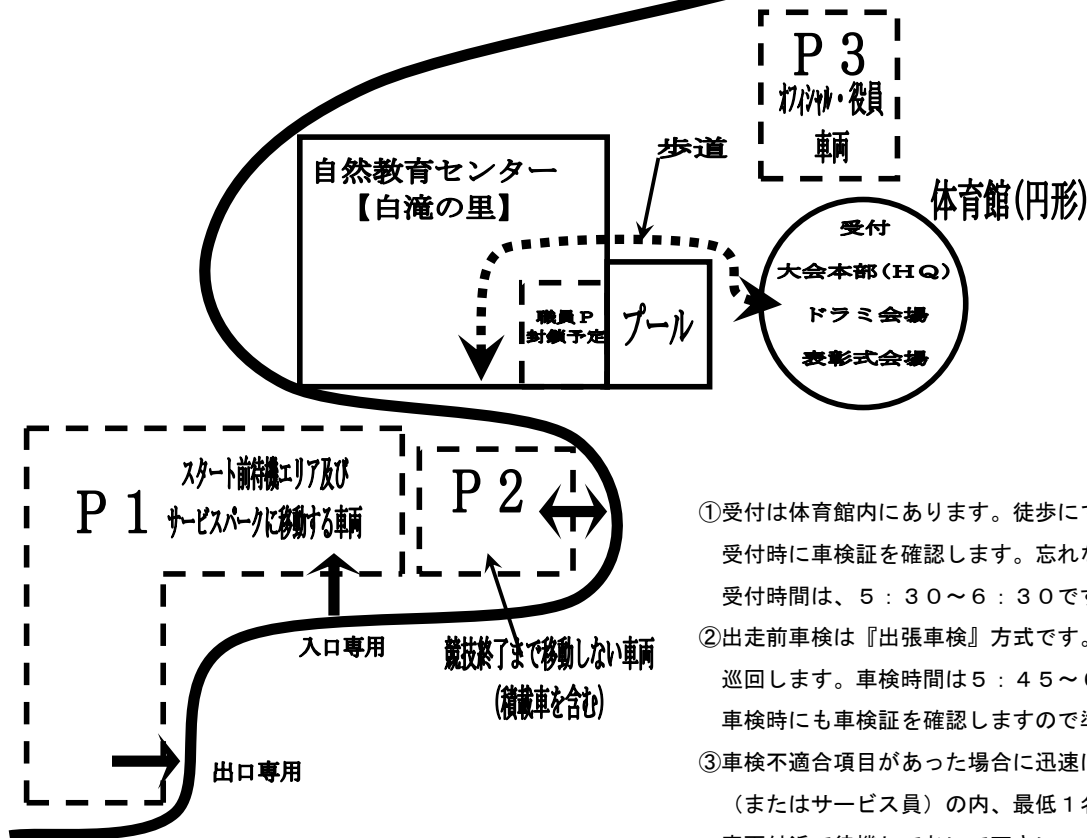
P 3
オフィシャル・役員
車両

歩道

自然教育センター
【白滝の里】

体育館(円形)

受付
大会本部(HQ)
ドラミ会場
表彰式会場

職員P
封鎖予定

プール

P 1
スタート前待機エリア及び
サービスパークに移動する車両

P 2

入口専用

競技終了まで移動しない車両
(積載車を含む)

出口専用

①受付は体育館内にあります。徒歩にて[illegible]
受付時に車検証を確認します。忘れ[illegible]
受付時間は、5：30～6：30で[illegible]
②出走前車検は『出張車検』方式です。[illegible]
巡回します。車検時間は5：45～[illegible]
車検時にも車検証を確認しますので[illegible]
③車検不適合項目があった場合に迅速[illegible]
(またはサービス員)の内、最低1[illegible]
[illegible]